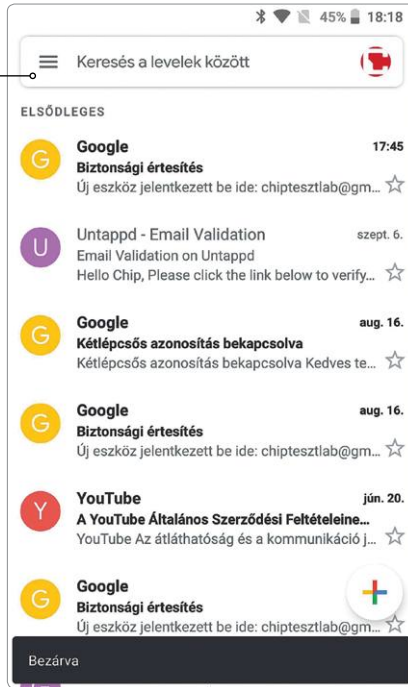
45% 18:18

Keresés a levelek között

ELSŐDLEGES

G
Google
17:45
Biztonsági értesítés
Új eszköz jelentkezett be ide: chipteszlab@gm...

U
Untappd - Email Validation
szept. 6.
Email Validation on Untappd
Hello Chip, Please click the link below to verify...

G
Google
aug. 16.
Kétlépcsős azonosítás bekapcsolva
Kétlépcsős azonosítás bekapcsolva Kedves te...

G
Google
aug. 16.
Biztonsági értesítés
Új eszköz jelentkezett be ide: chipteszlab@gm...

Y
YouTube
jún. 20.
A YouTube Általános Szerződési Feltételeine...
YouTube Az átláthatóság és a kommunikáció j...

G
Google
Biztonsági értesítés
Új eszköz jelentkezett be ide: chipteszlab@gm...

Bezárva